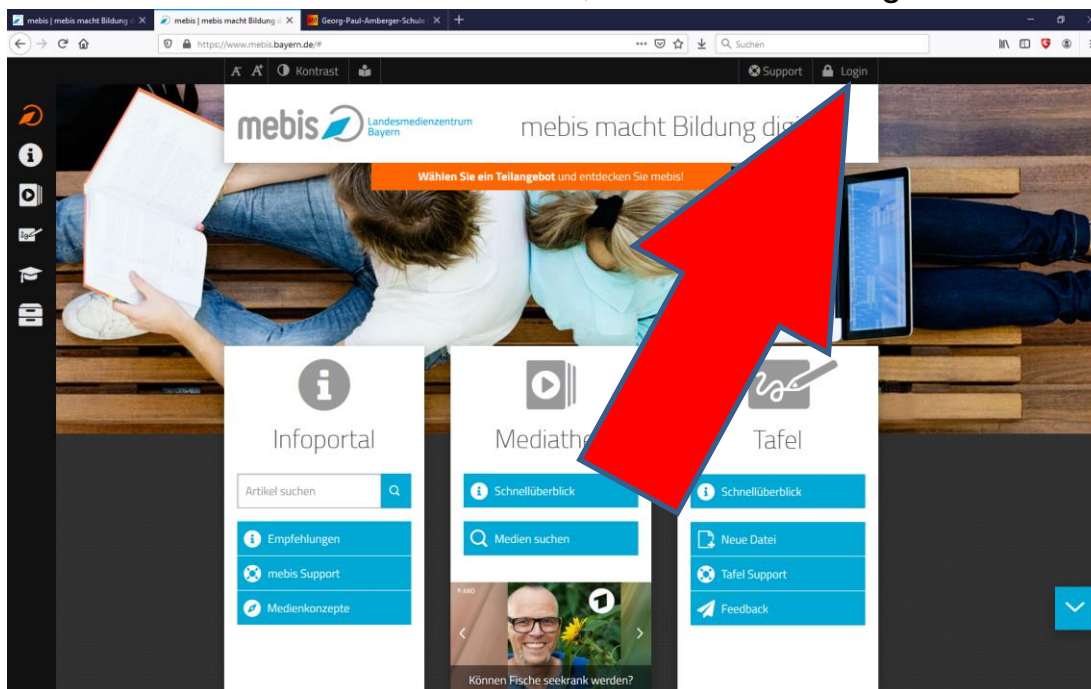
mebis | mebis macht Bildung d
mebis | mebis macht Bildung d
Georg-Paul-Amberger-Schule
https://www.mebis.bayern.de/#
Suchen

A A Kontrast
Support Login

mebis Landesmedienzentrum Bayern
mebis macht Bildung dig

Wählen Sie ein Teilangebot und entdecken Sie mebis!

Infoportal
Artikel suchen
Empfehlungen
mebis Support
Medienkonzepte

Mediathe
Schnellüberblick
Medien suchen
Können Fische seekrank werden?

Tafel
Schnellüberblick
Neue Datei
Tafel Support
Feedback